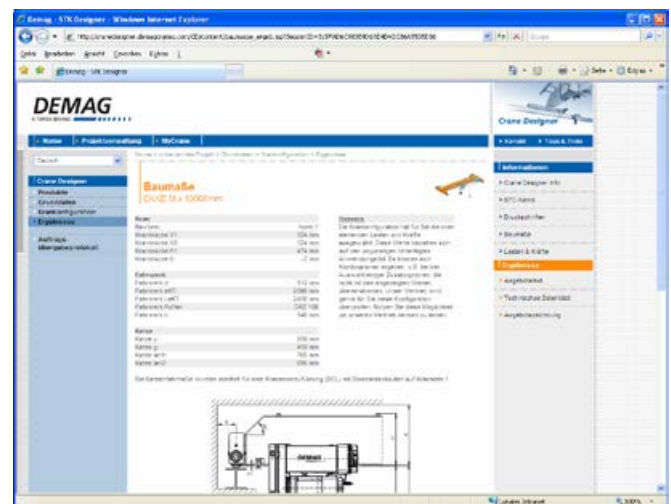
Demag - STK Designer - Windows Internet Explorer

Datei Bearbeiten Ansicht Favoriten Extras ?

Demag - STK Designer

DEMAG

Crane Designer

Home | Projektverwaltung | MyCrane

Kontakt | Tipps & Tricks

Deutsch

Crane Designer
Produkte
Grunddaten
Kranskonfiguration
Ergebnisse

Anfrage
Übergabeprotokoll

Baumaße
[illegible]

Kran
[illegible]

Fahrwerk
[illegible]

Katze
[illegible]

Hinweis
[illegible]

Informationen
Crane Designer Info
STC Hilfe
Druckschriften
Baumaße
Lasten & Kräfte
Ergebnisse
Angebotstext
Technisches Datenblatt
Angebotszeichnung

Lokales Intranet
100%